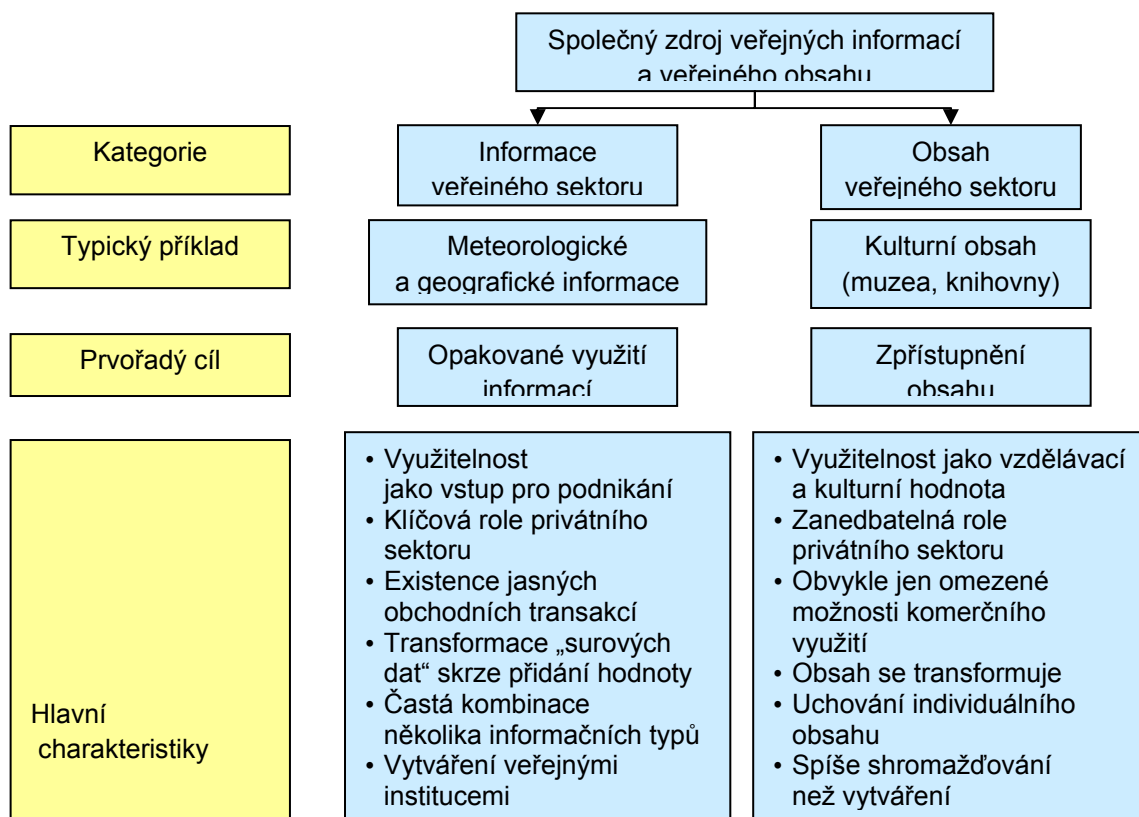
Společný zdroj veřejných informací a veřejného obsahu

Kategorie

Informace veřejného sektoru

Obsah veřejného sektoru

Typický příklad

Meteorologické a geografické informace

Kulturní obsah (muzea, knihovny)

Prvořadý cíl

Opakované využití informací

Zpřístupnění obsahu

Hlavní charakteristiky

• Využitelnost jako vstup pro podnikání
• Klíčová role privátního sektoru
• Existence jasných obchodních transakcí
• Transformace „surových dat“ skrze přidání hodnoty
• Častá kombinace několika informačních typů
• Vytváření veřejnými institucemi

• Využitelnost jako vzdělávací a kulturní hodnota
• Zanedbatelná role privátního sektoru
• Obvykle jen omezené možnosti komerčního využití
• Obsah se transformuje
• Uchování individuálního obsahu
• Spíše shromažďování než vytváření